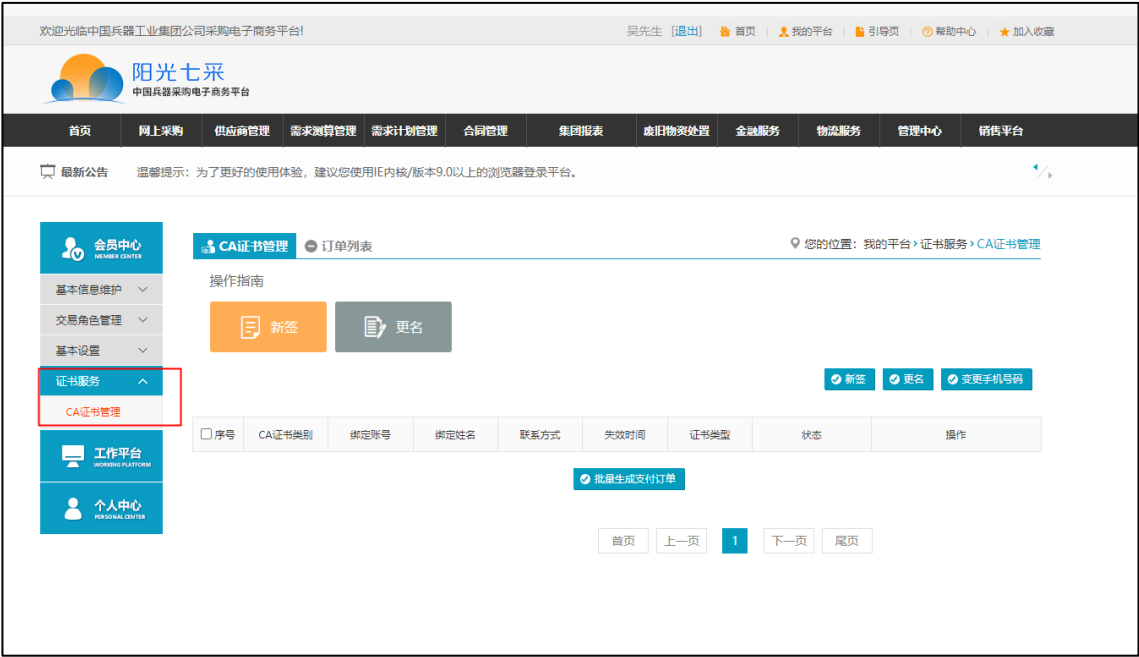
欢迎光临中国兵器工业集团公司采购电子商务平台!

吴先生 [退出] 首页 | 我的平台 | 引导页 | 帮助中心 | 加入收藏

阳光七采
中国兵器采购电子商务平台

首页 网上采购 供应商管理 需求测算管理 需求计划管理 合同管理 集团报表 废旧物资处置 金融服务 物流服务 管理中心 销售平台

最新公告 温馨提示：为了更好的使用体验，建议您使用IE内核/版本9.0以上的浏览器登录平台。

会员中心 MEMBER CENTER
基本信息维护
交易角色管理
基本设置
证书服务
CA证书管理
工作平台 WORKING PLATFORM
个人中心 PERSONAL CENTER

CA证书管理 订单列表

您的位置：我的平台 › 证书服务 › CA证书管理

操作指南

新签 更名

新签 更名 变更手机号码

| 序号 | CA证书类别 | 绑定账号 | 绑定姓名 | 联系方式 | 失效时间 | 证书类型 | 状态 | 操作 |
|---|---|---|---|---|---|---|---|---|

批量生成支付订单

首页 上一页 1 下一页 尾页